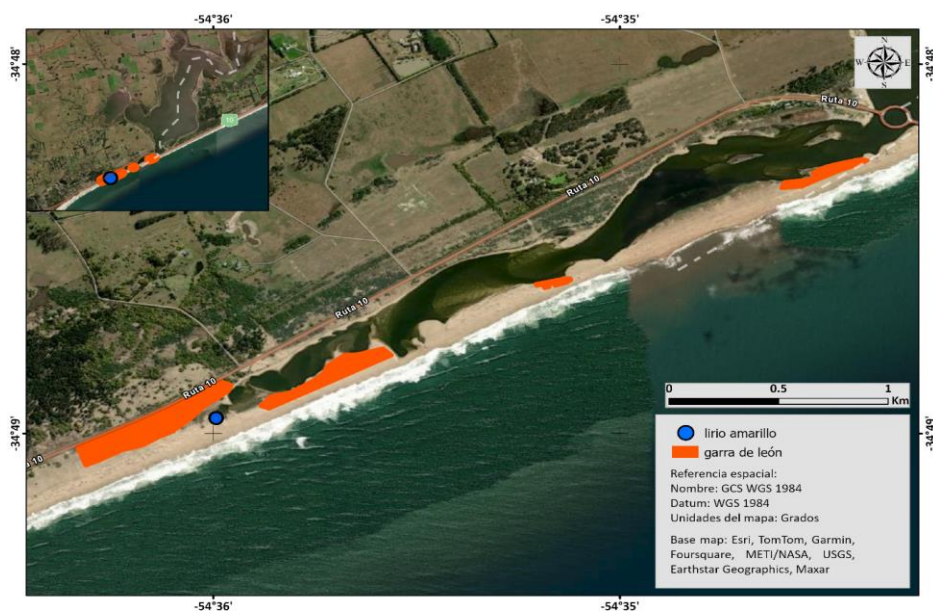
-54°36'
-54°35'
-34°48'
-34°48'
-34°49'
-34°49'
10
N
W
E
S
Ruta 10
Ruta 10
Ruta 10
Ruta 10
Ruta 10
0
0.5
1
Km

lirio amarillo
garra de león

Referencia espacial:
Nombre: GCS WGS 1984
Datum: WGS 1984
Unidades del mapa: Grados

Base map: Esri, TomTom, Garmin, Foursquare, METI/NASA, USGS, Earthstar Geographics, Maxar

-54°36'
-54°35'